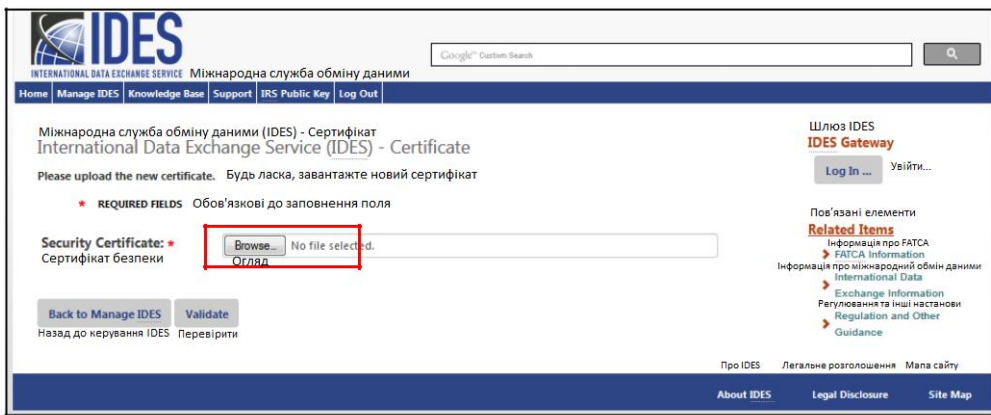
IDES
INTERNATIONAL DATA EXCHANGE SERVICE Міжнародна служба обміну даними

Google™ Custom Search

Home | Manage IDES | Knowledge Base | Support | IRS Public Key | Log Out

Міжнародна служба обміну даними (IDES) - Сертифікат
International Data Exchange Service (IDES) - Certificate

Please upload the new certificate. Будь ласка, завантажте новий сертифікат

* REQUIRED FIELDS Обов'язкові до заповнення поля

Security Certificate: *
Сертифікат безпеки

Browse... No file selected.
Огляд

Back to Manage IDES
Назад до керування IDES

Validate
Перевірити

Шлюз IDES
IDES Gateway

Log In ...
Увійти...

Пов'язані елементи
Related Items

Інформація про FATCA
FATCA Information

Інформація про міжнародний обмін даними
International Data Exchange Information

Регулювання та інші настанови
Regulation and Other Guidance

Про IDES Легальне розголошення Мапа сайту

About IDES Legal Disclosure Site Map